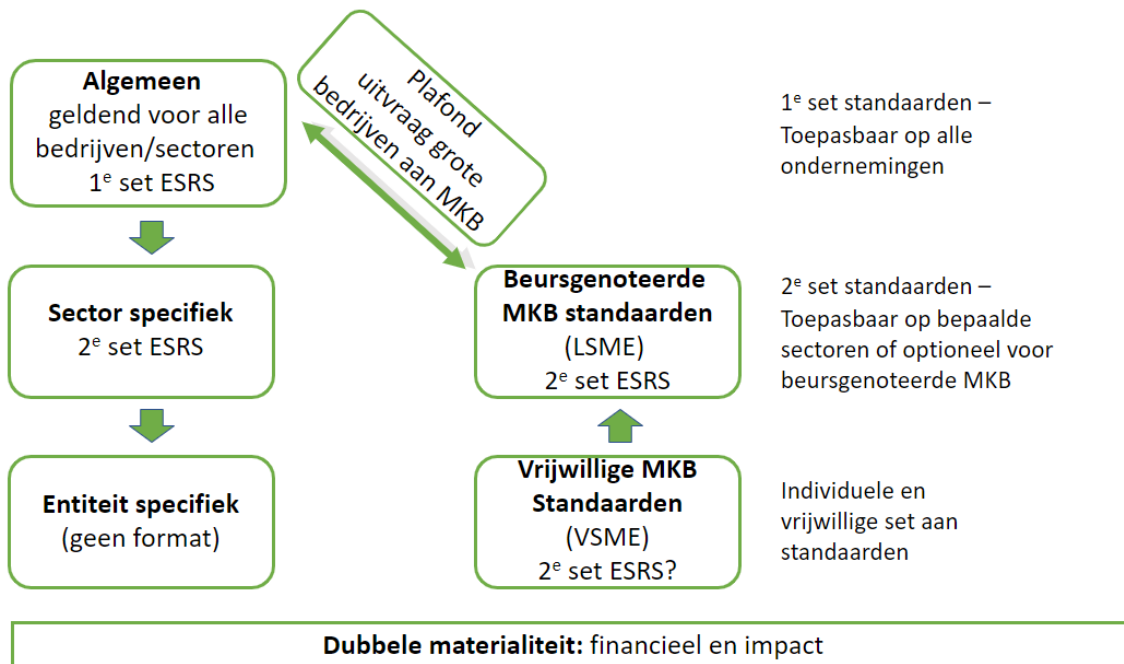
**Algemeen**
geldend voor alle bedrijven/sectoren
1$^{e}$ set ESRS

Plafond uitvraag grote bedrijven aan MKB

1$^{e}$ set standaarden – Toepasbaar op alle ondernemingen

**Sector specifiek**
2$^{e}$ set ESRS

**Beursgenoteerde MKB standaarden**
(LSME)
2$^{e}$ set ESRS

2$^{e}$ set standaarden – Toepasbaar op bepaalde sectoren of optioneel voor beursgenoteerde MKB

**Entiteit specifiek**
(geen format)

**Vrijwillige MKB Standaarden**
(VSME)
2$^{e}$ set ESRS?

Individuele en vrijwillige set aan standaarden

**Dubbele materialiteit:** financieel en impact